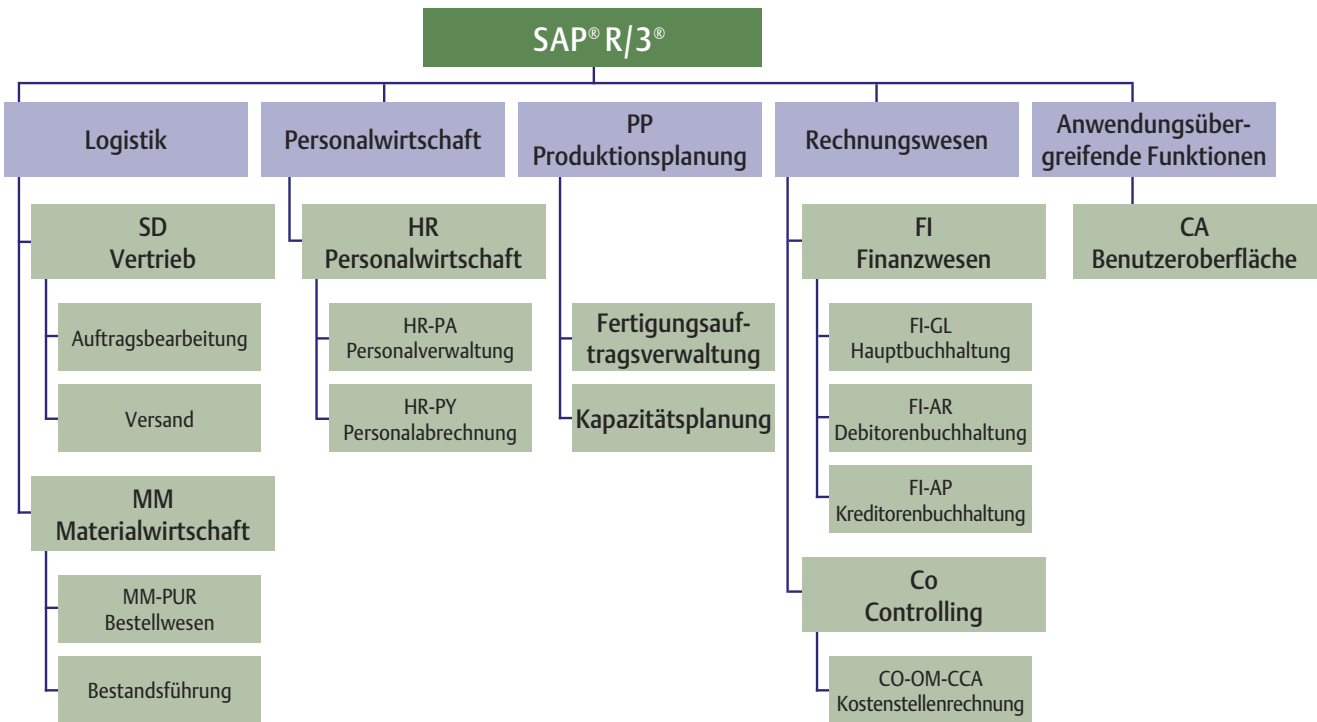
SAP® R/3®

Logistik

SD
Vertrieb

Auftragsbearbeitung

Versand

MM
Materialwirtschaft

MM-PUR
Bestellwesen

Bestandsführung

Personalwirtschaft

HR
Personalwirtschaft

HR-PA
Personalverwaltung

HR-PY
Personalabrechnung

PP
Produktionsplanung

Fertigungsauftragsverwaltung

Kapazitätsplanung

Rechnungswesen

FI
Finanzwesen

FI-GL
Hauptbuchhaltung

FI-AR
Debitorenbuchhaltung

FI-AP
Kreditorenbuchhaltung

Co
Controlling

CO-OM-CCA
Kostenstellenrechnung

Anwendungsübergreifende Funktionen

CA
Benutzeroberfläche